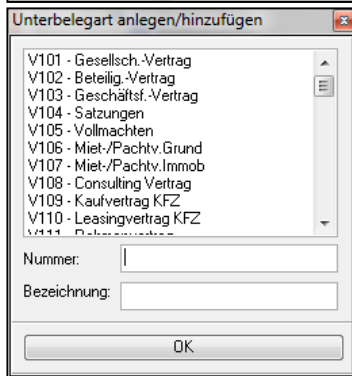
Unterbelegart anlegen/hinzufügen

V101 - Gesellsch.-Vertrag
V102 - Beteilig.-Vertrag
V103 - Geschäftsf.-Vertrag
V104 - Satzungen
V105 - Vollmachten
V106 - Miet-/Pachtv.Grund
V107 - Miet-/Pachtv.Immob
V108 - Consulting Vertrag
V109 - Kaufvertrag KFZ
V110 - Leasingvertrag KFZ
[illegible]

Nummer:

Bezeichnung:

OK